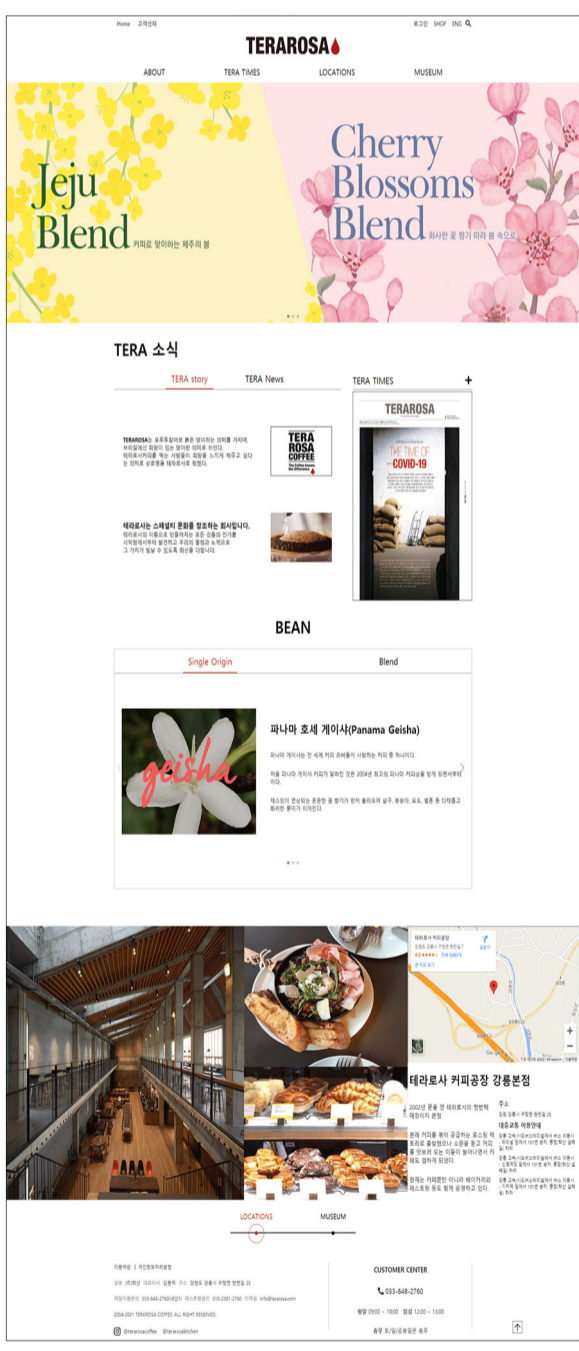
Home 고객센터

로그인 SHOP ENG

TERAROSA

ABOUT TERA TIMES LOCATIONS MUSEUM

Jeju Blend 커피로 맞이하는 제주의 봄

Cherry Blossoms Blend 화사한 꽃 향기 따라 봄 속으로

TERA 소식

TERA story TERA News

TERA TIMES +

TERAROSA는 포루투갈어로 붉은 땅이라는 의미를 가지며, 브라질에선 최원이 있는 땅이란 의미로 쓰인다. 테라로사커피를 찾는 사람들이 희망을 느끼게 해주고 싶다는 의미로 상호명을 테라로사로 정했다.

TERA ROSA COFFEE The Coffee Across the Difference

테라로사는 스페셜티 문화를 창조하는 회사입니다.
테라로사의 이름으로 만들어지는 모든 것들의 전가를 시작점에서부터 발견하고 우리의 결정과 노력으로 그 가치가 빛날 수 있도록 최선을 다합니다.

TERAROSA

THE TIME OF COVID-19

BEAN

Single Origin Blend

geisha

파나마 호세 게이샤(Panama Geisha)

파나마 게이샤는 전 세계 커피 관계들이 사랑하는 커피 중 하나이다.

처음 파나마 게이샤가 커피가 알려진 것은 2004년 최고의 파나마 커피상을 받게 되면서부터이다.

재스민의 강렬하는 은은한 꽃 향기가 먼저 올라오며 살구, 복숭아, 포도, 벨류 등 다채롭고 화려한 풍미가 이어진다.

테라로사 커피공장
강원도 강릉시 구정면 현천길 25
길찾기

테라로사 커피공장 강릉본점

2002년 문을 연 테라로사의 첫번째 매장이자 본점

원래 커피를 볶아 공급하는 로스팅 작업 공간이었다 ... 

현재는 카페뿐만 아니라 베이커리와 레스토랑 등도 함께 운영하고 있다.

주소
강원 강릉시 구정면 현천길 25

대중교통 이용안내

LOCATIONS MUSEUM

이용약관 | 개인정보처리방침

상호 (주)학산 대표이사 김용덕 주소 강원도 강릉시 구정면 현천길 25

매장이용문의 033-648-2760 이메일 info@terarosa.com

2004-2021 TERAROSA COFFEE. ALL RIGHT RESERVED.

@terarosacoffee @terarosakitchen

CUSTOMER CENTER

033-648-2760

평일 09:00 ~ 18:00 점심 12:00 ~ 13:00

휴무 토/일/공휴일은 휴무